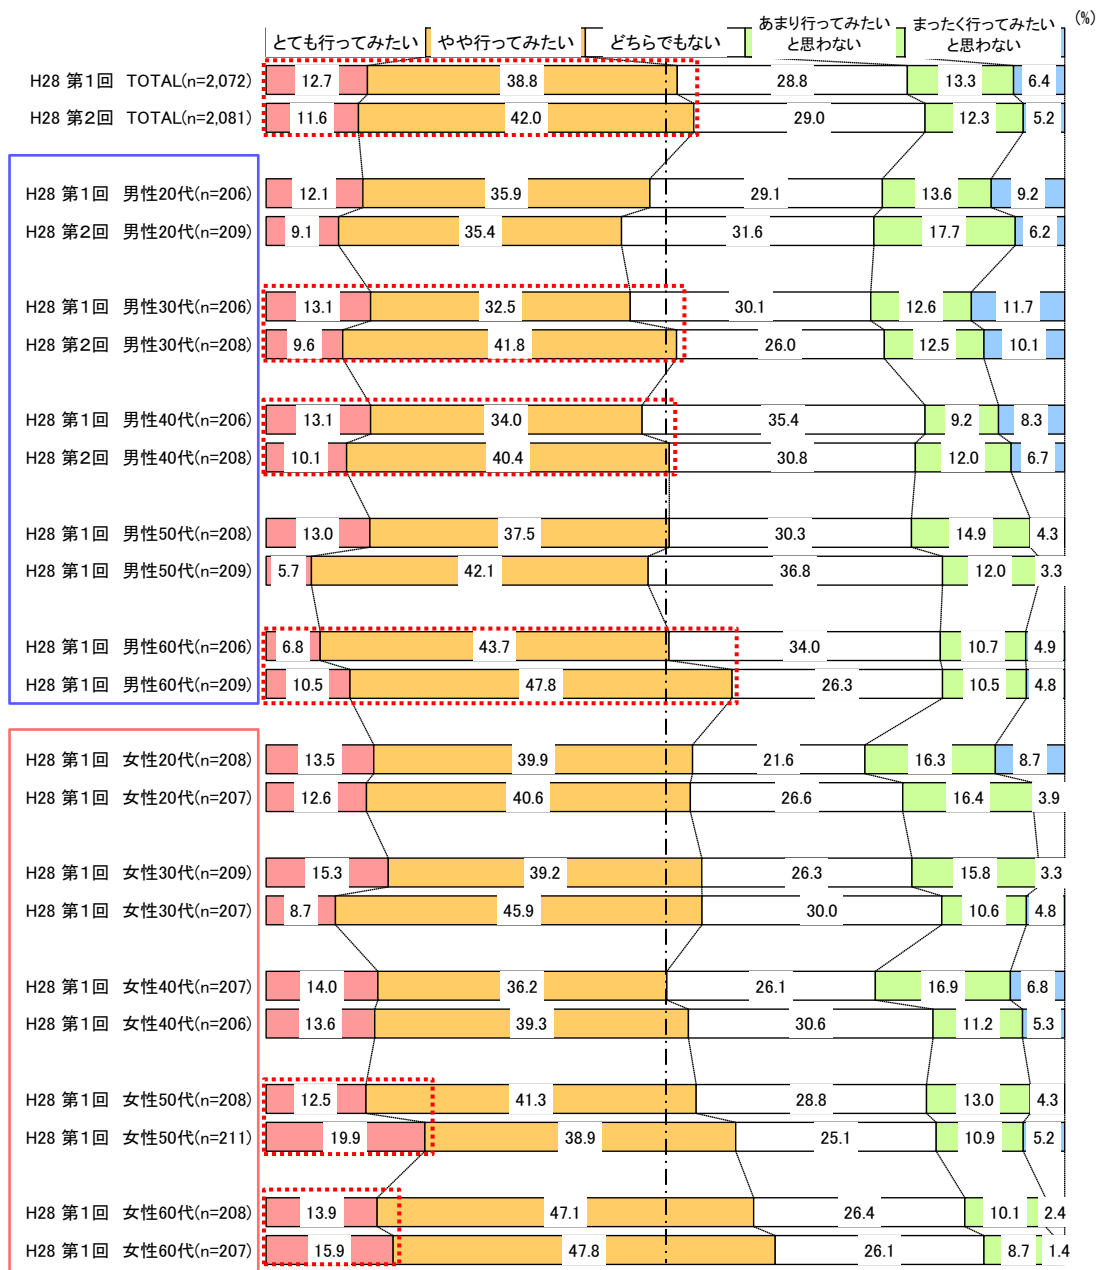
とても行ってみたい　やや行ってみたい　どちらでもない　あまり行ってみたいと思わない　まったく行ってみたいと思わない　(%)

| | とても行ってみたい | やや行ってみたい | どちらでもない | あまり行ってみたいと思わない | まったく行ってみたいと思わない |
|---|---|---|---|---|---|
| H28 第1回　TOTAL(n=2,072) | 12.7 | 38.8 | 28.8 | 13.3 | 6.4 |
| H28 第2回　TOTAL(n=2,081) | 11.6 | 42.0 | 29.0 | 12.3 | 5.2 |
| H28 第1回　男性20代(n=206) | 12.1 | 35.9 | 29.1 | 13.6 | 9.2 |
| H28 第2回　男性20代(n=209) | 9.1 | 35.4 | 31.6 | 17.7 | 6.2 |
| H28 第1回　男性30代(n=206) | 13.1 | 32.5 | 30.1 | 12.6 | 11.7 |
| H28 第2回　男性30代(n=208) | 9.6 | 41.8 | 26.0 | 12.5 | 10.1 |
| H28 第1回　男性40代(n=206) | 13.1 | 34.0 | 35.4 | 9.2 | 8.3 |
| H28 第2回　男性40代(n=208) | 10.1 | 40.4 | 30.8 | 12.0 | 6.7 |
| H28 第1回　男性50代(n=208) | 13.0 | 37.5 | 30.3 | 14.9 | 4.3 |
| H28 第1回　男性50代(n=209) | 5.7 | 42.1 | 36.8 | 12.0 | 3.3 |
| H28 第1回　男性60代(n=206) | 6.8 | 43.7 | 34.0 | 10.7 | 4.9 |
| H28 第1回　男性60代(n=209) | 10.5 | 47.8 | 26.3 | 10.5 | 4.8 |
| H28 第1回　女性20代(n=208) | 13.5 | 39.9 | 21.6 | 16.3 | 8.7 |
| H28 第1回　女性20代(n=207) | 12.6 | 40.6 | 26.6 | 16.4 | 3.9 |
| H28 第1回　女性30代(n=209) | 15.3 | 39.2 | 26.3 | 15.8 | 3.3 |
| H28 第1回　女性30代(n=207) | 8.7 | 45.9 | 30.0 | 10.6 | 4.8 |
| H28 第1回　女性40代(n=207) | 14.0 | 36.2 | 26.1 | 16.9 | 6.8 |
| H28 第1回　女性40代(n=206) | 13.6 | 39.3 | 30.6 | 11.2 | 5.3 |
| H28 第1回　女性50代(n=208) | 12.5 | 41.3 | 28.8 | 13.0 | 4.3 |
| H28 第1回　女性50代(n=211) | 19.9 | 38.9 | 25.1 | 10.9 | 5.2 |
| H28 第1回　女性60代(n=208) | 13.9 | 47.1 | 26.4 | 10.1 | 2.4 |
| H28 第1回　女性60代(n=207) | 15.9 | 47.8 | 26.1 | 8.7 | 1.4 |